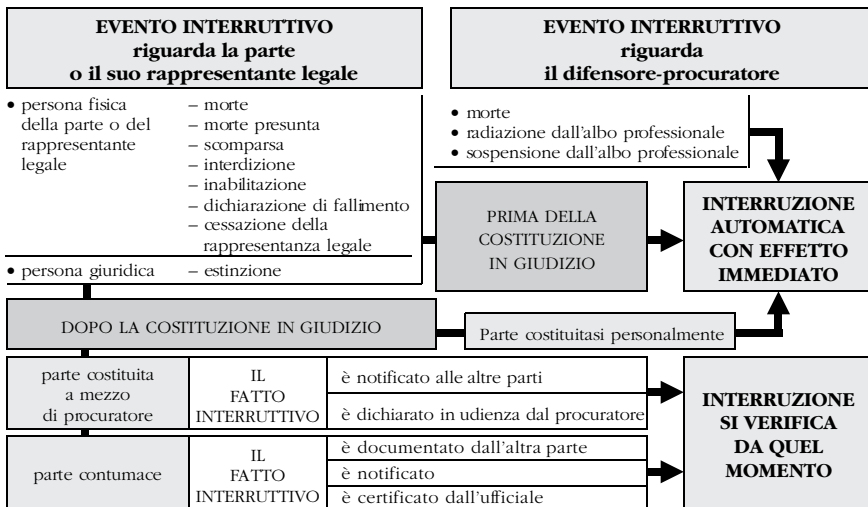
EVENTO INTERRUTTIVO
riguarda la parte
o il suo rappresentante legale

EVENTO INTERRUTTIVO
riguarda
il difensore-procuratore

• persona fisica della parte o del rappresentante legale
– morte
– morte presunta
– scomparsa
– interdizione
– inabilitazione
– dichiarazione di fallimento
– cessazione della rappresentanza legale

• persona giuridica
– estinzione

• morte
• radiazione dall'albo professionale
• sospensione dall'albo professionale

PRIMA DELLA COSTITUZIONE IN GIUDIZIO

INTERRUZIONE AUTOMATICA CON EFFETTO IMMEDIATO

DOPO LA COSITUZIONE IN GIUDIZIO

Parte costituitasi personalmente

| parte costituita a mezzo di procuratore | IL FATTO INTERRUTTIVO | è notificato alle altre parti |
|---|---|---|
| | | è dichiarato in udienza dal procuratore |
| parte contumace | IL FATTO INTERRUTTIVO | è documentato dall'altra parte |
| | | è notificato |
| | | è certificato dall'ufficiale |

INTERRUZIONE SI VERIFICA DA QUEL MOMENTO